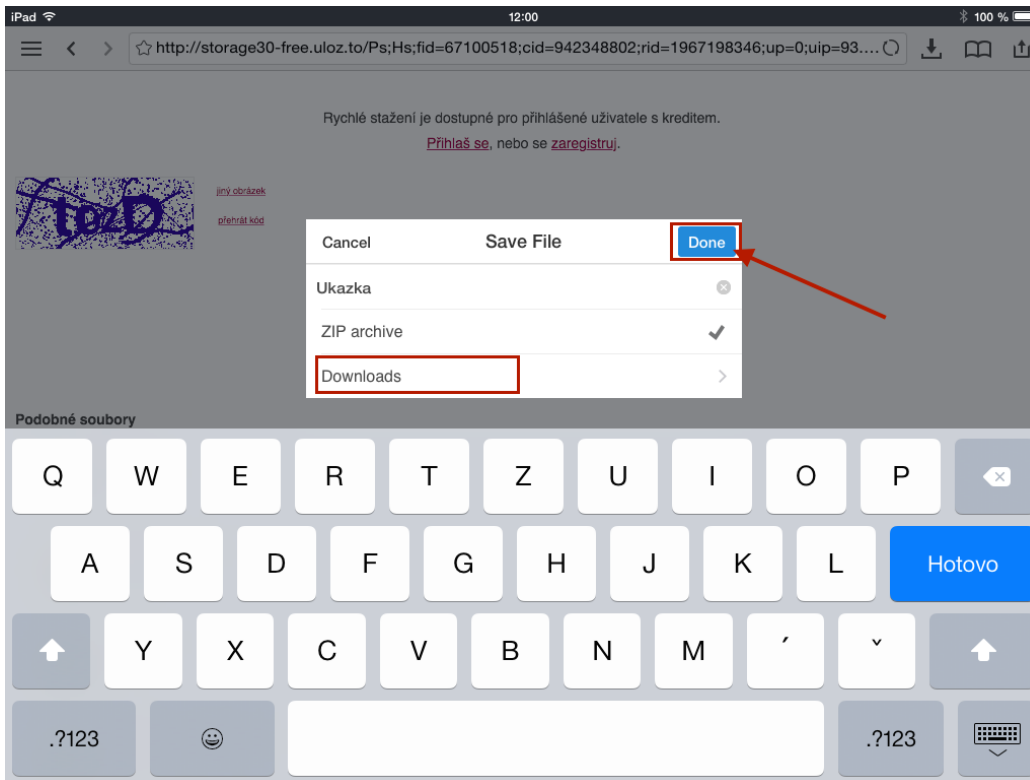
iPad

12:00

100 %

http://storage30-free.uloz.to/Ps;Hs;fid=67100518;cid=942348802;rid=1967198346;up=0;uip=93....

Rychlé stažení je dostupné pro přihlášené uživatele s kreditem.

Přihlaš se, nebo se zaregistruj.

tozD

jiný obrázek

přehrát kód

Cancel

Save File

Done

Ukazka

ZIP archive

Downloads

Podobné soubory

Q W E R T Z U I O P

A S D F G H J K L

Hotovo

Y X C V B N M ´ ˇ

.?123

.?123